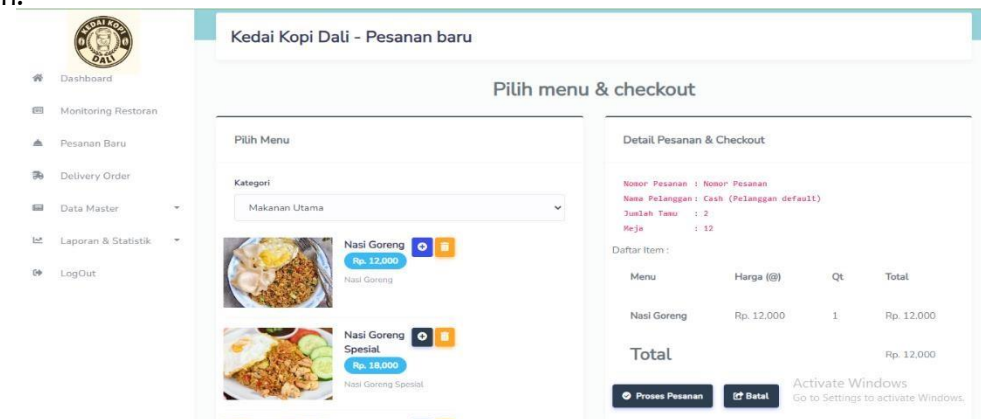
KEDAI KOPI DALI

Dashboard
Monitoring Restoran
Pesanan Baru
Delivery Order
Data Master
Laporan & Statistik
LogOut

Kedai Kopi Dali - Pesanan baru

Pilih menu & checkout

Pilih Menu

Kategori
Makanan Utama

Nasi Goreng
Rp. 12,000
Nasi Goreng

Nasi Goreng Spesial
Rp. 18,000
Nasi Goreng Spesial

Detail Pesanan & Checkout

Nomor Pesanan : Nomor Pesanan
Nama Pelanggan : Cash (Pelanggan default)
Jumlah Tamu : 2
Meja : 12

Daftar Item :

| Menu | Harga (@) | Qt | Total |
|---|---|---|---|
| Nasi Goreng | Rp. 12,000 | 1 | Rp. 12,000 |

Total Rp. 12,000

Proses Pesanan
Batal

Activate Windows
Go to Settings to activate Windows.